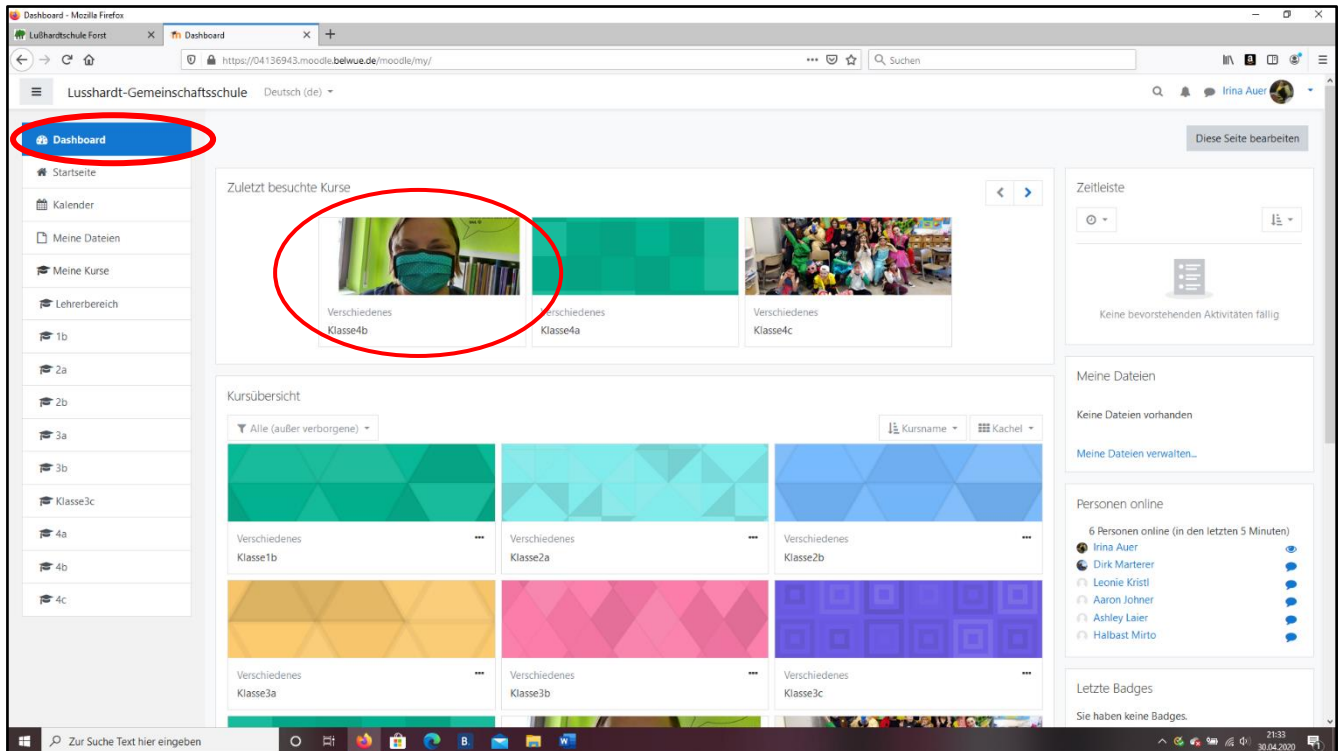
Dashboard - Mozilla Firefox

Lußhardtschule Forst × Dashboard × +

https://04136943.moodle.belwue.de/moodle/my/

Suchen

Lusshardt-Gemeinschaftsschule Deutsch (de)

Irina Auer

Dashboard
Startseite
Kalender
Meine Dateien
Meine Kurse
Lehrerbereich
1b
2a
2b
3a
3b
Klasse3c
4a
4b
4c

Diese Seite bearbeiten

Zuletzt besuchte Kurse

Verschiedenes
Klasse4b

Verschiedenes
Klasse4a

Verschiedenes
Klasse4c

Kursübersicht

Alle (außer verborgene)

Kursname

Kachel

Verschiedenes
Klasse1b

Verschiedenes
Klasse2a

Verschiedenes
Klasse2b

Verschiedenes
Klasse3a

Verschiedenes
Klasse3b

Verschiedenes
Klasse3c

Zeitleiste

Keine bevorstehenden Aktivitäten fällig

Meine Dateien

Keine Dateien vorhanden

Meine Dateien verwalten...

Personen online

6 Personen online (in den letzten 5 Minuten)
Irina Auer
Dirk Marterer
Leonie Kristl
Aaron Johner
Ashley Laier
Halbast Mirto

Letzte Badges

Sie haben keine Badges.

Zur Suche Text hier eingeben

21:33
30.04.2020